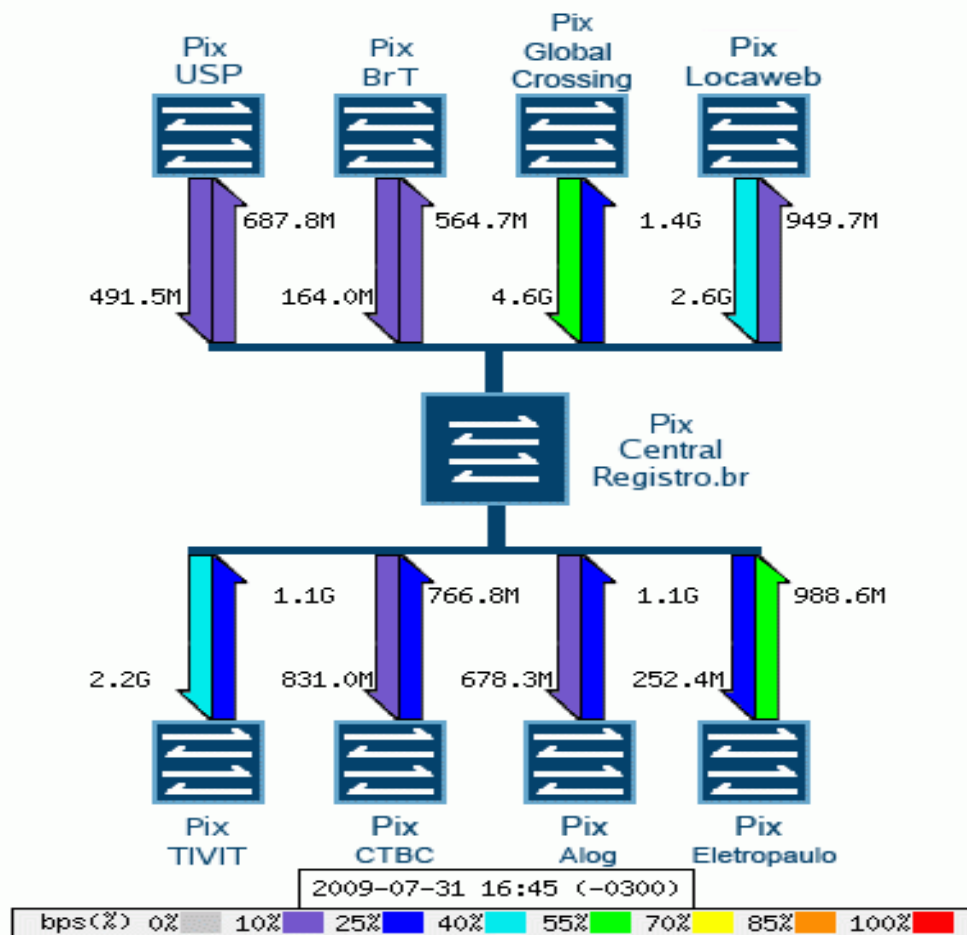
Pix USP

Pix BrT

Pix Global Crossing

Pix Locaweb

687.8M
491.5M

564.7M
164.0M

1.4G
4.6G

949.7M
2.6G

Pix Central Registro.br

1.1G
2.2G

766.8M
831.0M

1.1G
678.3M

988.6M
252.4M

Pix TIVIT

Pix CTBC

Pix Alog

Pix Eletropaulo

2009-07-31 16:45 (-0300)

bps(%) 0% 10% 25% 40% 55% 70% 85% 100%